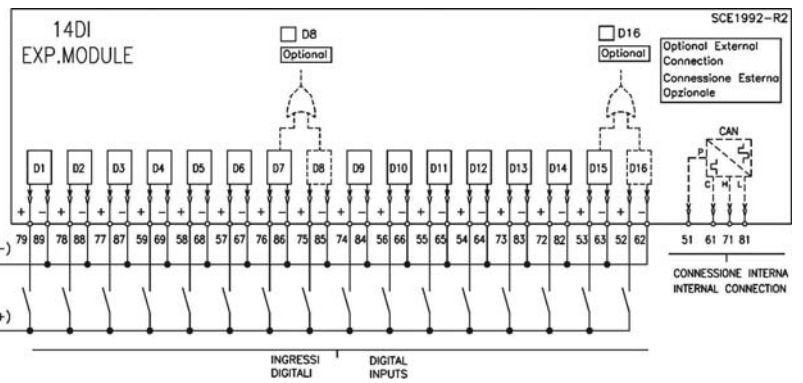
14DI
EXP.MODULE

D8
Optional

D16
Optional

SCE1992-R2

Optional External Connection
Connessione Esterna Opzionale

D1 D2 D3 D4 D5 D6 D7 D8 D9 D10 D11 D12 D13 D14 D15 D16

CAN
P C H L

+ − + − + − + − + − + − + − + − + − + − + − + − + − + − + − + −

-)

79 89 78 88 77 87 59 69 58 68 57 67 76 86 75 85 74 84 56 66 55 65 54 64 73 83 72 82 53 63 52 62 51 61 71 81

+)

CONNESSIONE INTERNA
INTERNAL CONNECTION

INGRESSI DIGITALI
DIGITAL INPUTS